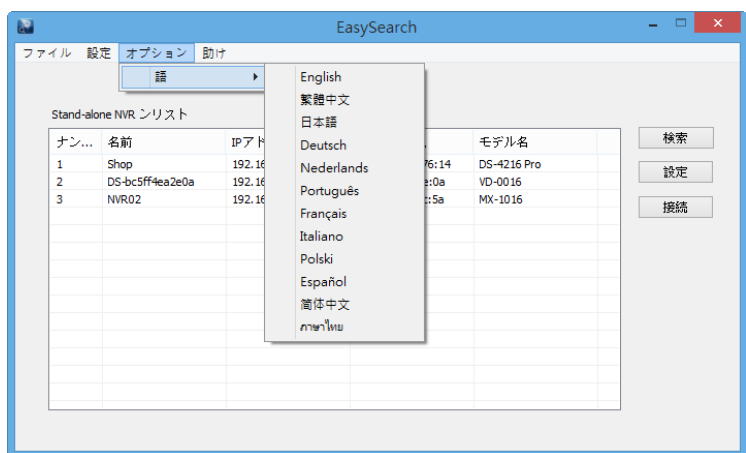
EasySearch

ファイル 設定 オプション 助け

語

English
繁體中文
日本語
Deutsch
Nederlands
Português
Français
Italiano
Polski
Español
简体中文
ภาษาไทย

Stand-alone NVR ンリスト

| ナン... | 名前 | IPアド | | モデル名 |
|---|---|---|---|---|
| 1 | Shop | 192.16 | 76:14 | DS-4216 Pro |
| 2 | DS-bc5ff4ea2e0a | 192.16 | e:0a | VD-0016 |
| 3 | NVR02 | 192.16 | :5a | MX-1016 |

検索
設定
接続